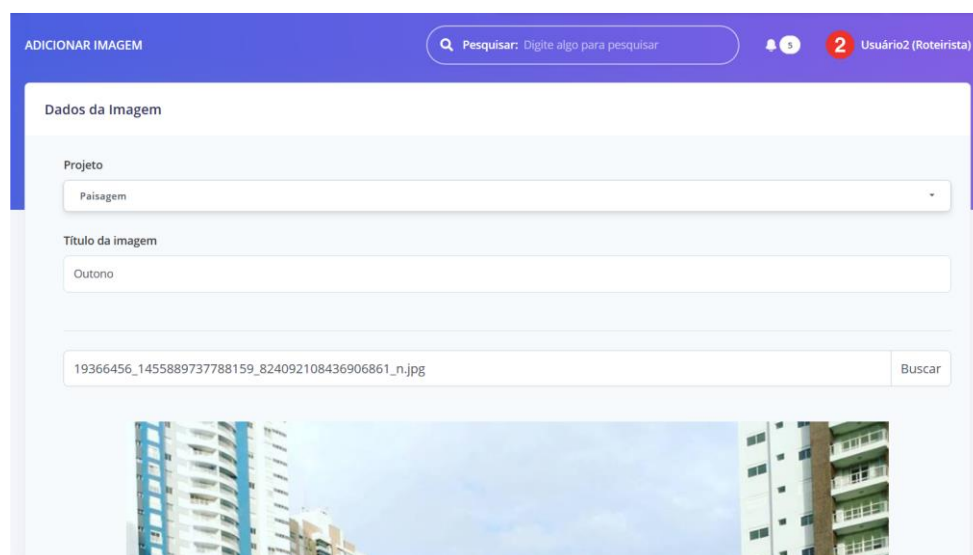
ADICIONAR IMAGEM

Pesquisar: Digite algo para pesquisar

5

2 Usuário2 (Roteirista)

Dados da Imagem

Projeto

Paisagem

Título da imagem

Outono

19366456_1455889737788159_824092108436906861_n.jpg

Buscar